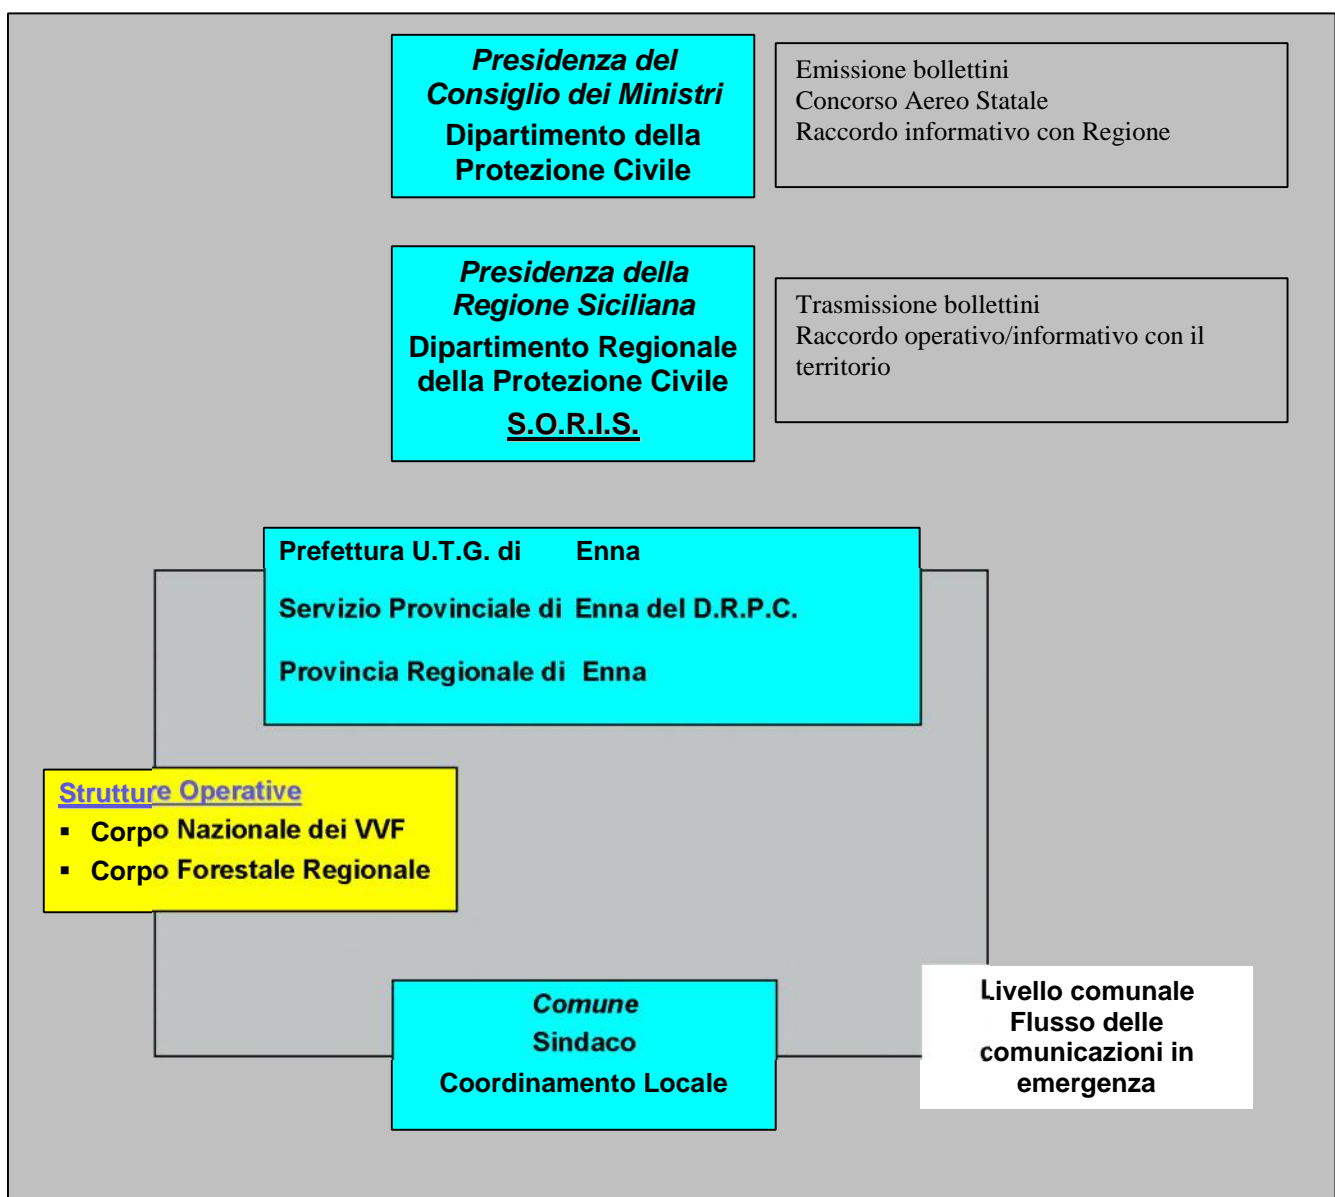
Presidenza del Consiglio dei Ministri
Dipartimento della Protezione Civile

Emissione bollettini
Concorso Aereo Statale
Raccordo informativo con Regione

Presidenza della Regione Siciliana
Dipartimento Regionale della Protezione Civile
S.O.R.I.S.

Trasmissione bollettini
Raccordo operativo/informativo con il territorio

Prefettura U.T.G. di Enna

Servizio Provinciale di Enna del D.R.P.C.

Provincia Regionale di Enna

Strutture Operative
▪ Corpo Nazionale dei VVF
▪ Corpo Forestale Regionale

Comune
Sindaco
Coordinamento Locale

Livello comunale
Flusso delle comunicazioni in emergenza